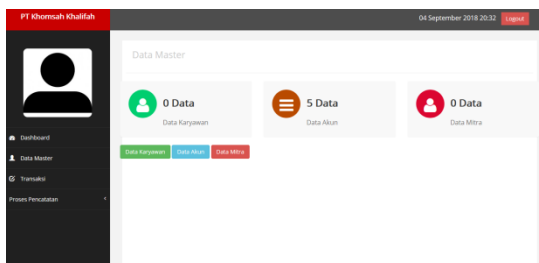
PT Khomsah Khalifah

04 September 2018 20:32 Logout

Dashboard
Data Master
Transaksi
Proses Pencatatan

Data Master

0 Data
Data Karyawan

5 Data
Data Akun

0 Data
Data Mitra

Data Karyawan
Data Akun
Data Mitra